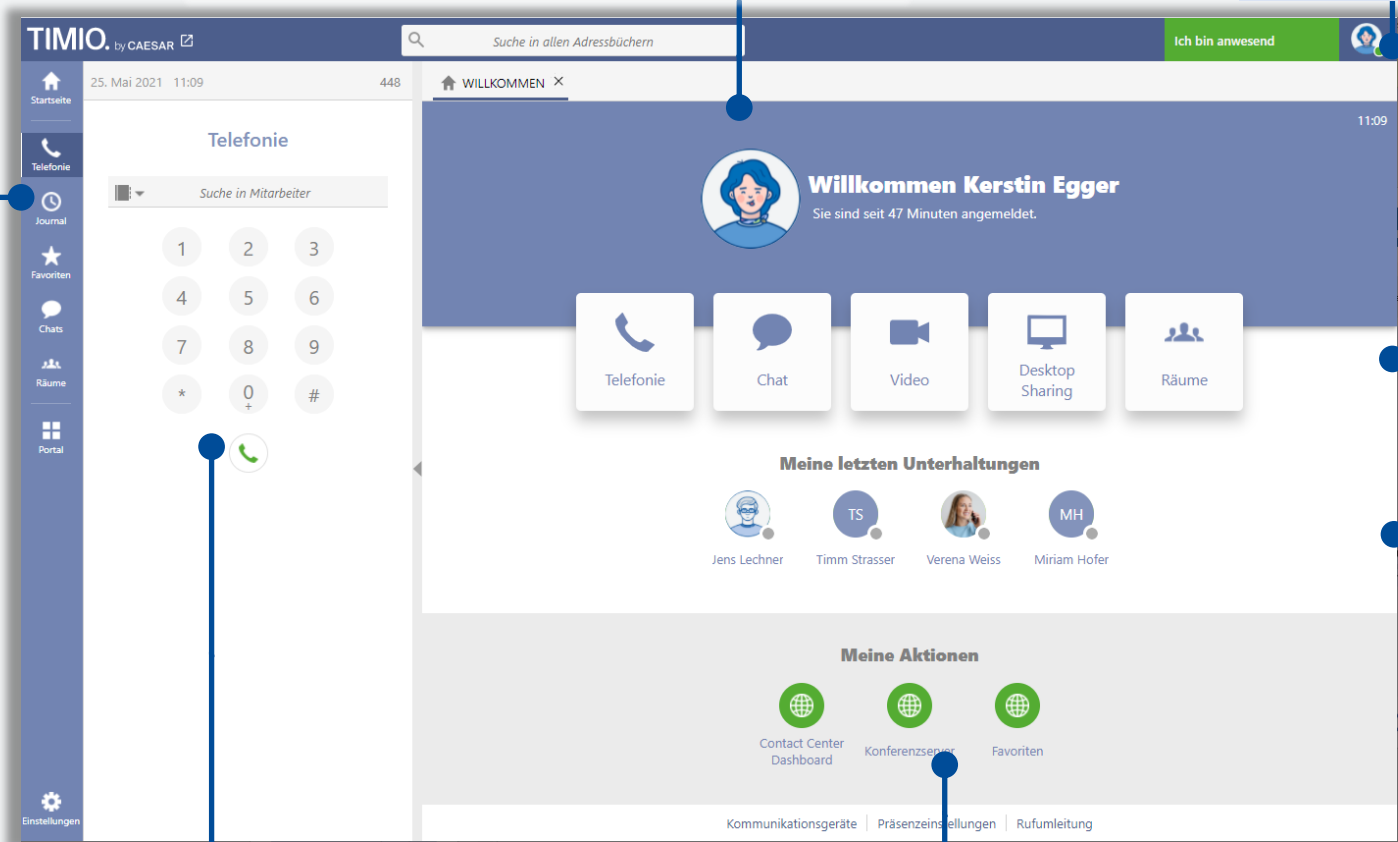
TIMIO. by CAESAR

Suche in allen Adressbüchern

Ich bin anwesend

Startseite
Telefonie
Journal
Favoriten
Chats
Räume
Portal
Einstellungen

25. Mai 2021 11:09 448

Telefonie

Suche in Mitarbeiter

1 2 3
4 5 6
7 8 9
* 0 #
+

WILLKOMMEN ×

11:09

Willkommen Kerstin Egger
Sie sind seit 47 Minuten angemeldet.

Telefonie
Chat
Video
Desktop Sharing
Räume

Meine letzten Unterhaltungen

Jens Lechner
TS
Timm Strasser
Verena Weiss
MH
Miriam Hofer

Meine Aktionen

Contact Center Dashboard
Konferenzserver
Favoriten

Kommunikationsgeräte | Präsenzeinstellungen | Rufumleitung